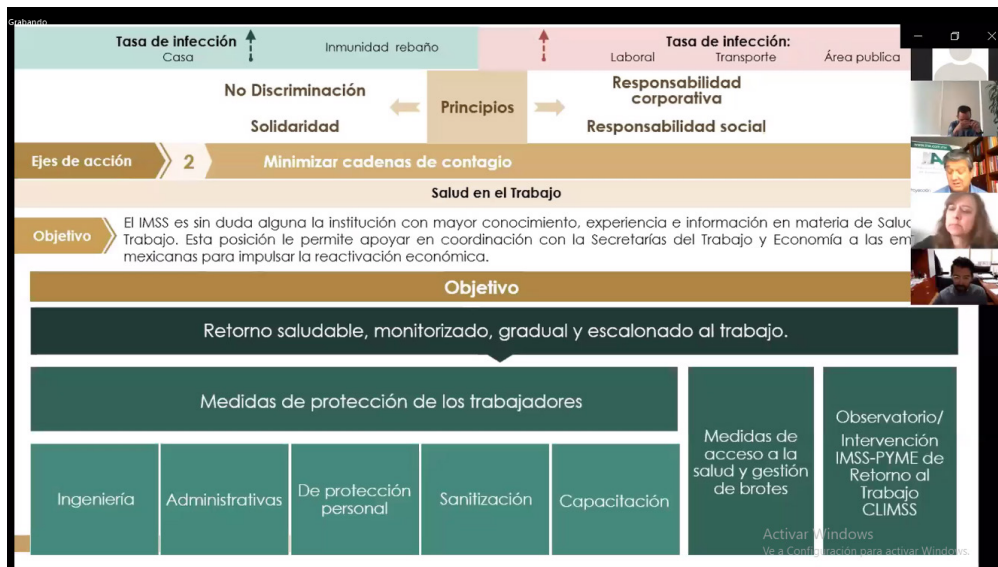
Grabando

Tasa de infección
Casa

Inmunidad rebaño

Tasa de infección:
Laboral
Transporte
Área publica

No Discriminación
Solidaridad

Principios

Responsabilidad corporativa
Responsabilidad social

Ejes de acción
2
Minimizar cadenas de contagio

Salud en el Trabajo

Objetivo
El IMSS es sin duda alguna la institución con mayor conocimiento, experiencia e información en materia de Saluc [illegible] Trabajo. Esta posición le permite apoyar en coordinación con la Secretarías del Trabajo y Economía a las em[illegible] mexicanas para impulsar la reactivación económica.

Objetivo

Retorno saludable, monitorizado, gradual y escalonado al trabajo.

Medidas de protección de los trabajadores

Ingeniería
Administrativas
De protección personal
Sanitización
Capacitación

Medidas de acceso a la salud y gestión de brotes

Observatorio/ Intervención IMSS-PYME de Retorno al Trabajo CLIMSS

Activar Windows
Ve a Configuración para activar Windows.